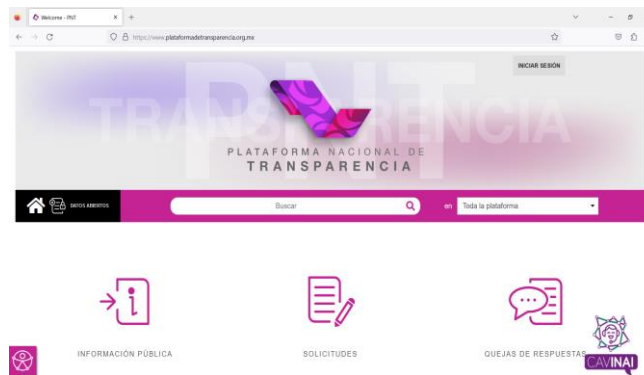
Welcome - PNT

https://www.plataformadetransparencia.org.mx

INICIAR SESIÓN

PNT TRANSPARENCIA

PLATAFORMA NACIONAL DE TRANSPARENCIA

DATOS ABIERTOS

Buscar

en Toda la plataforma

INFORMACIÓN PÚBLICA

SOLICITUDES

QUEJAS DE RESPUESTAS

CAVINAI